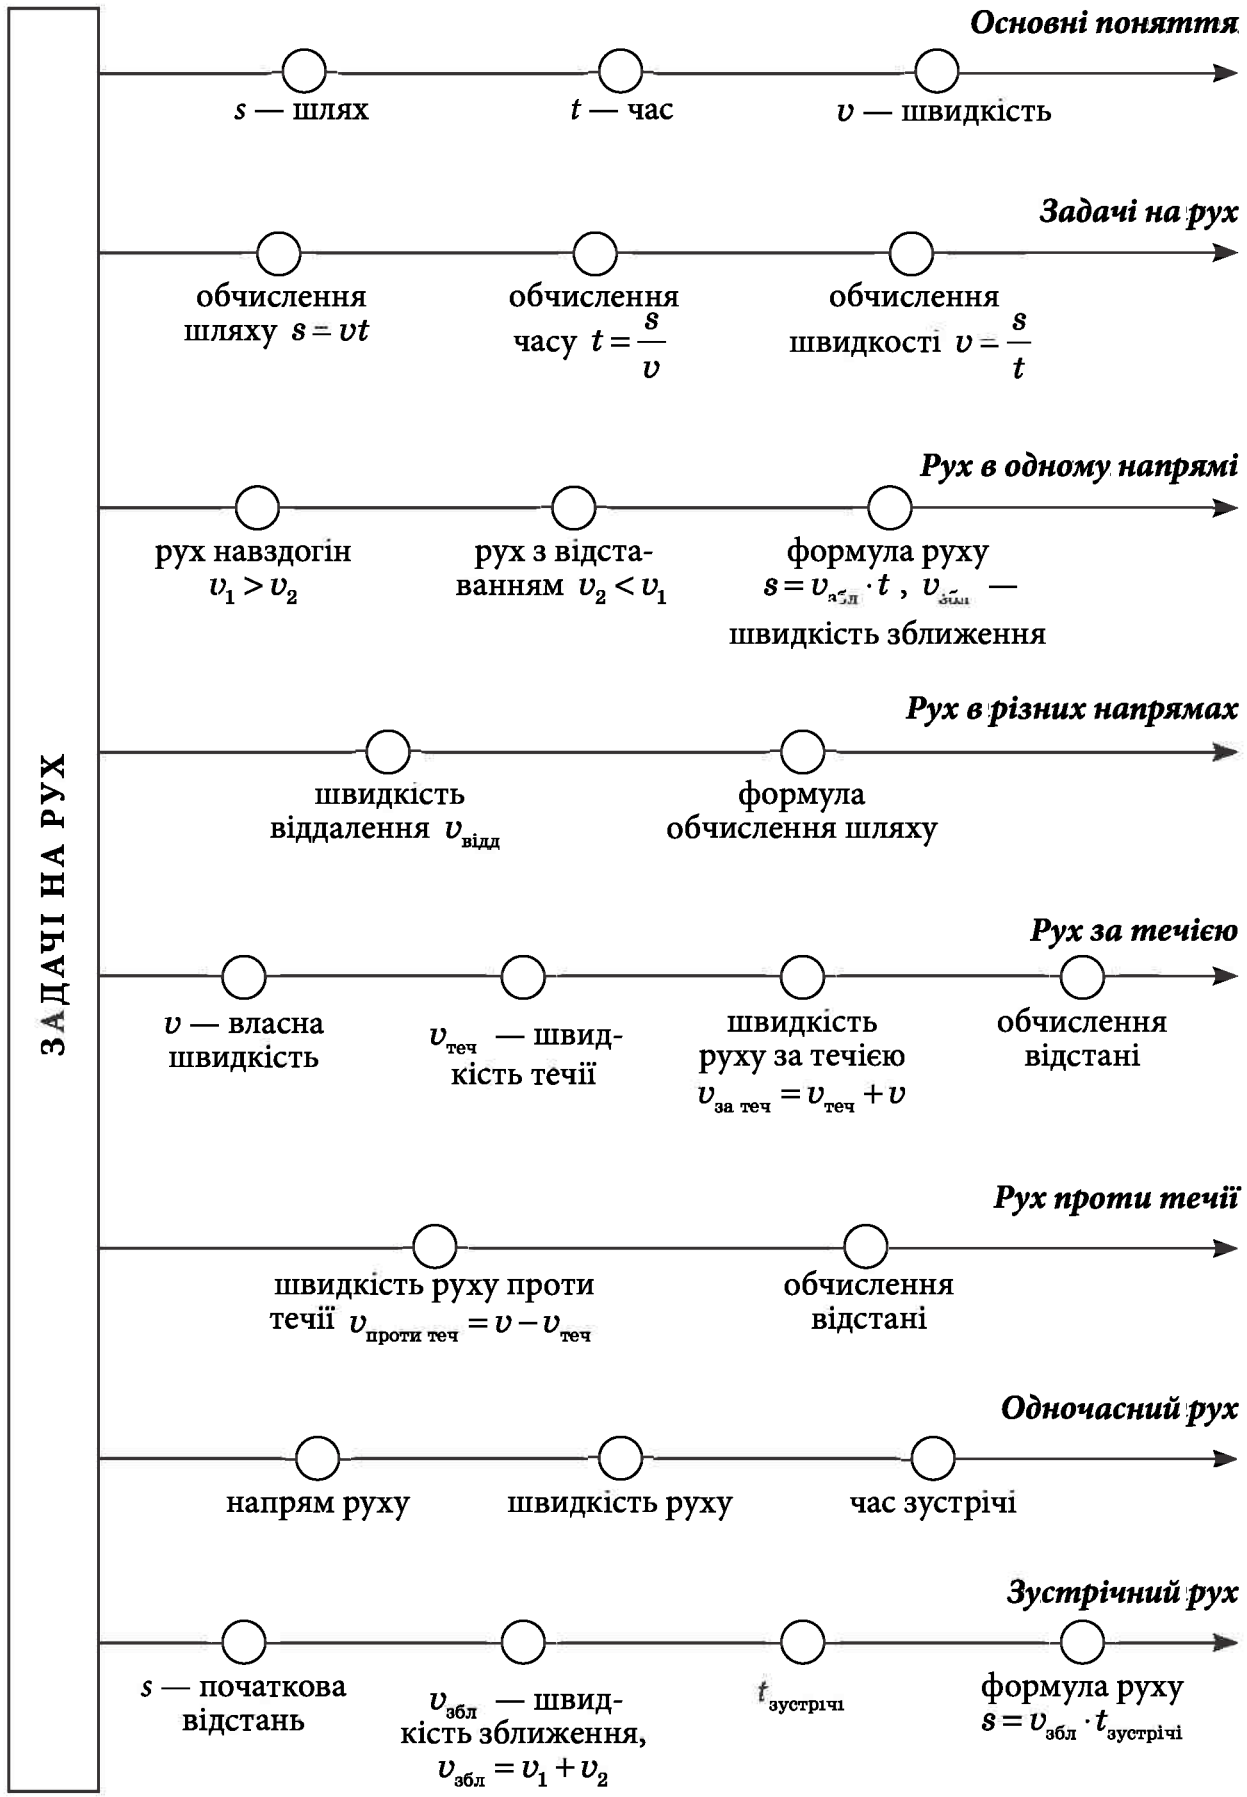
ЗАДАЧІ НА РУХ

Основні поняття

$s$ — шлях

$t$ — час

$v$ — швидкість

Задачі на рух

обчислення шляху $s = vt$

обчислення часу $t = \frac{s}{v}$

обчислення швидкості $v = \frac{s}{t}$

Рух в одному напрямі

рух навздогін $v_1 > v_2$

рух з відставанням $v_2 < v_1$

формула руху $s = v_{збл} \cdot t$, $v_{збл}$ — швидкість зближення

Рух в різних напрямах

швидкість віддалення $v_{відд}$

формула обчислення шляху

Рух за течією

$v$ — власна швидкість

$v_{теч}$ — швидкість течії

швидкість руху за течією $v_{за\ теч} = v_{теч} + v$

обчислення відстані

Рух проти течії

швидкість руху проти течії $v_{проти\ теч} = v - v_{теч}$

обчислення відстані

Одночасний рух

напрям руху

швидкість руху

час зустрічі

Зустрічний рух

$s$ — початкова відстань

$v_{збл}$ — швидкість зближення, $v_{збл} = v_1 + v_2$

$t_{зустрічі}$

формула руху $s = v_{збл} \cdot t_{зустрічі}$